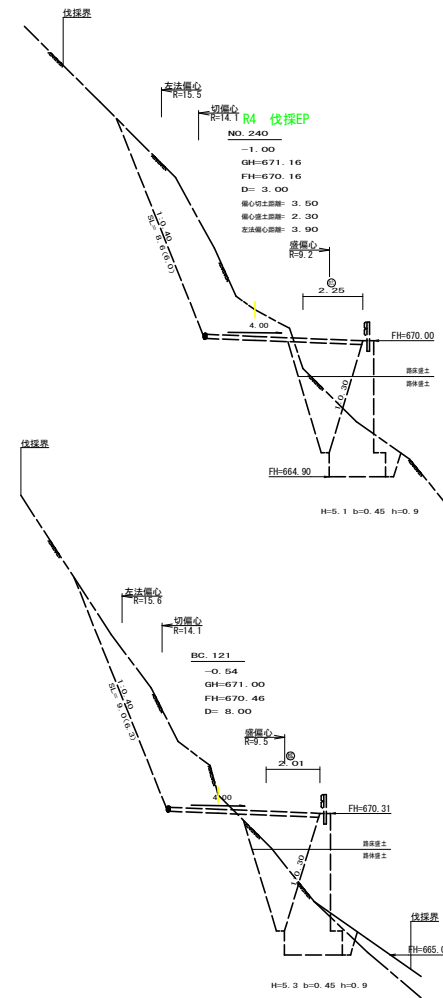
伐採界

左法偏心
R=15.5

切偏心
R=14.1

R4 伐採EP

NO. 240
−1. 00
GH=671. 16
FH=670. 16
D= 3. 00
偏心切土距離= 3. 50
偏心盛土距離= 2. 30
左法偏心距離= 3. 90

1:0.40
SL= 8.6(6.0)

盛偏心
R=9.2

2. 25

4. 00

FH=670. 00

路床盛土
路体盛土

1:0.30

FH=664. 90

H=5. 1 b=0. 45 h=0. 9

伐採界

左法偏心
R=15.6

切偏心
R=14.1

BC. 121
−0. 54
GH=671. 00
FH=670. 46
D= 8. 00

1:0.40
SL= 9.0(6.3)

盛偏心
R=9.5

2. 01

4. 00

FH=670. 31

路床盛土
路体盛土

1:0.30

伐採界

FH=665. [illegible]

H=5. 3 b=0. 45 h=0. 9